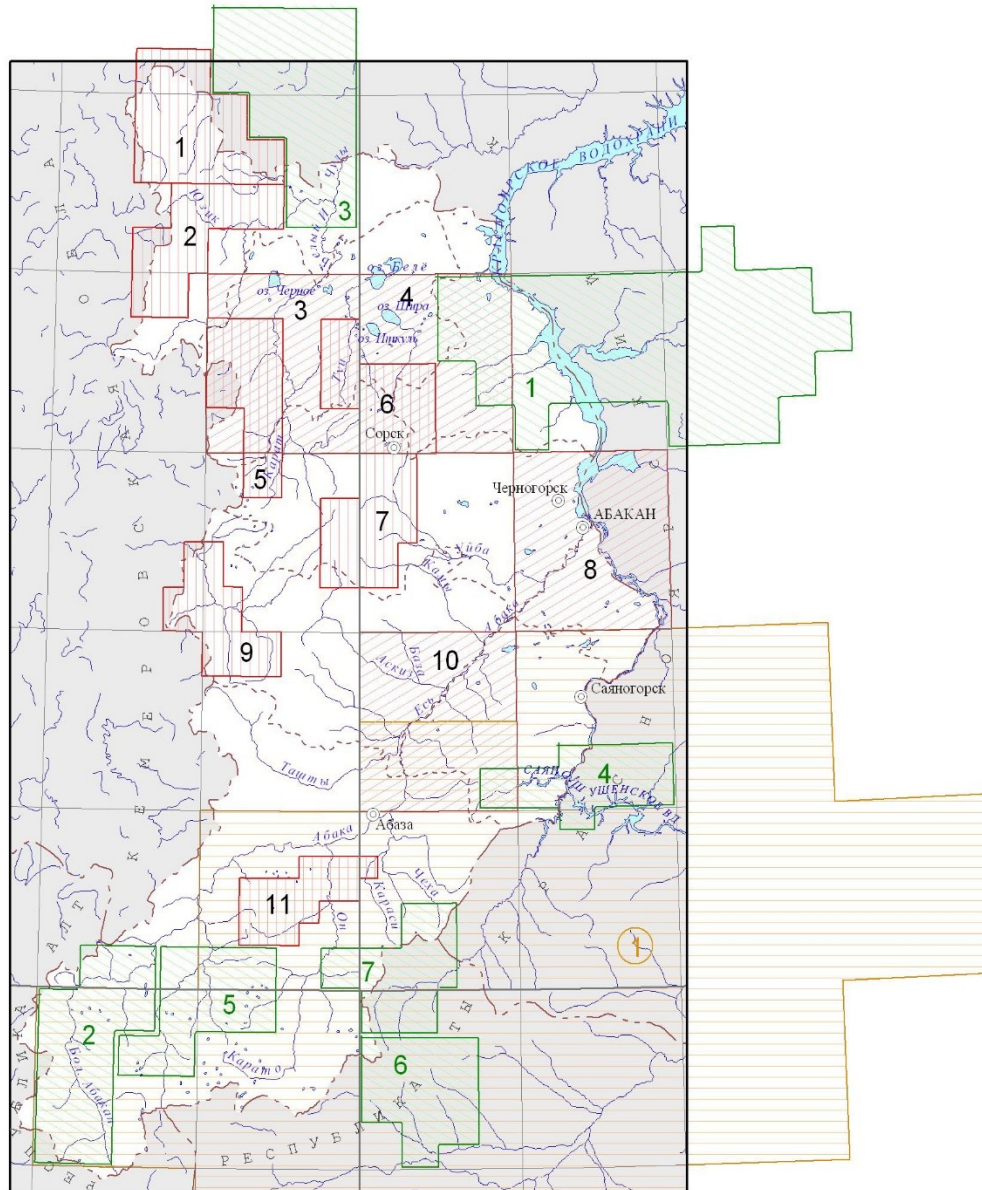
1
Юзик
2
3
Белый Июс
Чулым
оз. Черное
3
оз. Беле
4
оз. Шира
оз. Иткуль
Туп
6
Сорск
5
Карыш
КРАСНОЯРСКОЕ ВОДОХРАНИЛИЩЕ
1
Черногорск
АБАКАН
7
Уйба
Камышта
8
9
Аскиз
Бюза
Есь
Абакан
10
Саяногорск
Таштып
САЯНО-ШУШЕНСКОЕ ВДХР.
4
Абаза
Абакан
11
Он
Караси
Чеха
7
5
2
Бол. Абакан
Карасиб
6
1
Р Е С П У Б Л И К А Т Ы В А
К Е М Е Р О В С К А Я  О Б Л А С Т Ь
А Л Т А Й
К Р А С Н О Я Р С К И Й